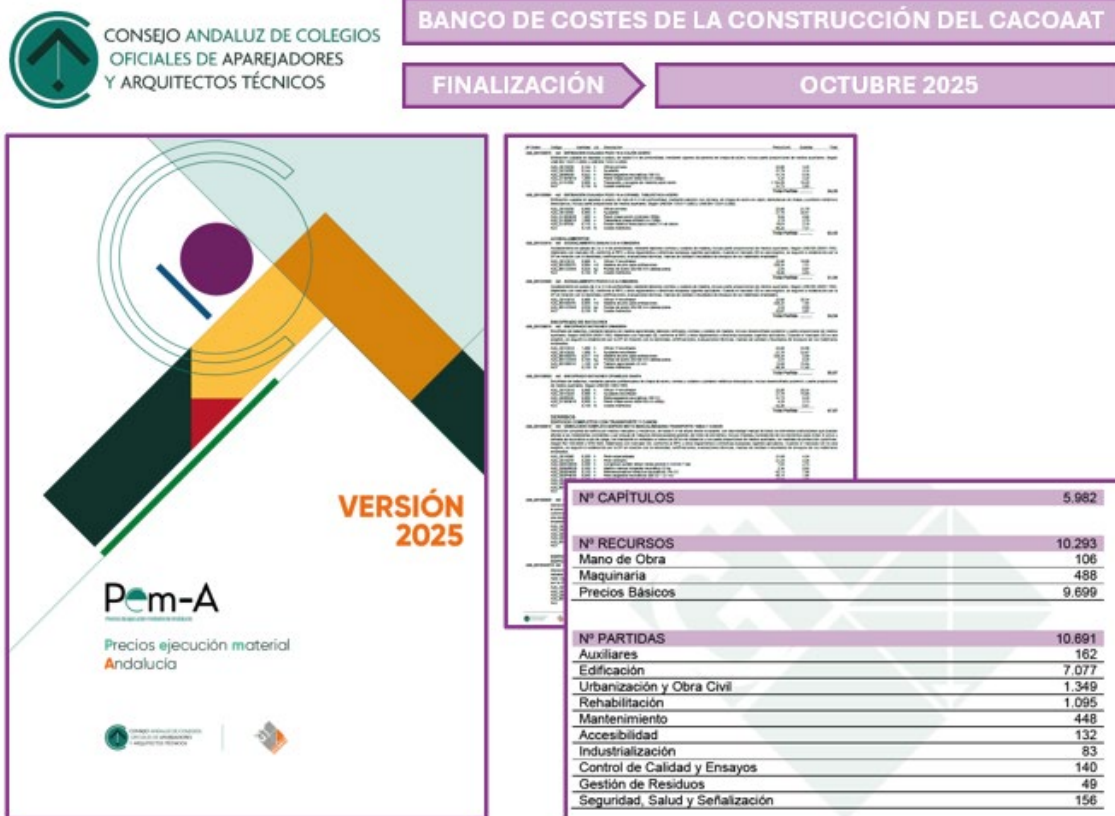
CONSEJO ANDALUZ DE COLEGIOS OFICIALES DE APAREJADORES Y ARQUITECTOS TÉCNICOS

BANCO DE COSTES DE LA CONSTRUCCIÓN DEL CACOAAT

FINALIZACIÓN

OCTUBRE 2025

VERSIÓN 2025

Pem-A

Precios ejecución material Andalucía

CONSEJO ANDALUZ DE COLEGIOS OFICIALES DE APAREJADORES Y ARQUITECTOS TÉCNICOS

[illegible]

| Nº CAPÍTULOS | 5.982 |
|---|---|
| | |
| Nº RECURSOS | 10.293 |
| Mano de Obra | 106 |
| Maquinaria | 488 |
| Precios Básicos | 9.699 |
| | |
| Nº PARTIDAS | 10.691 |
| Auxiliares | 162 |
| Edificación | 7.077 |
| Urbanización y Obra Civil | 1.349 |
| Rehabilitación | 1.095 |
| Mantenimiento | 448 |
| Accesibilidad | 132 |
| Industrialización | 83 |
| Control de Calidad y Ensayos | 140 |
| Gestión de Residuos | 49 |
| Seguridad, Salud y Señalización | 156 |